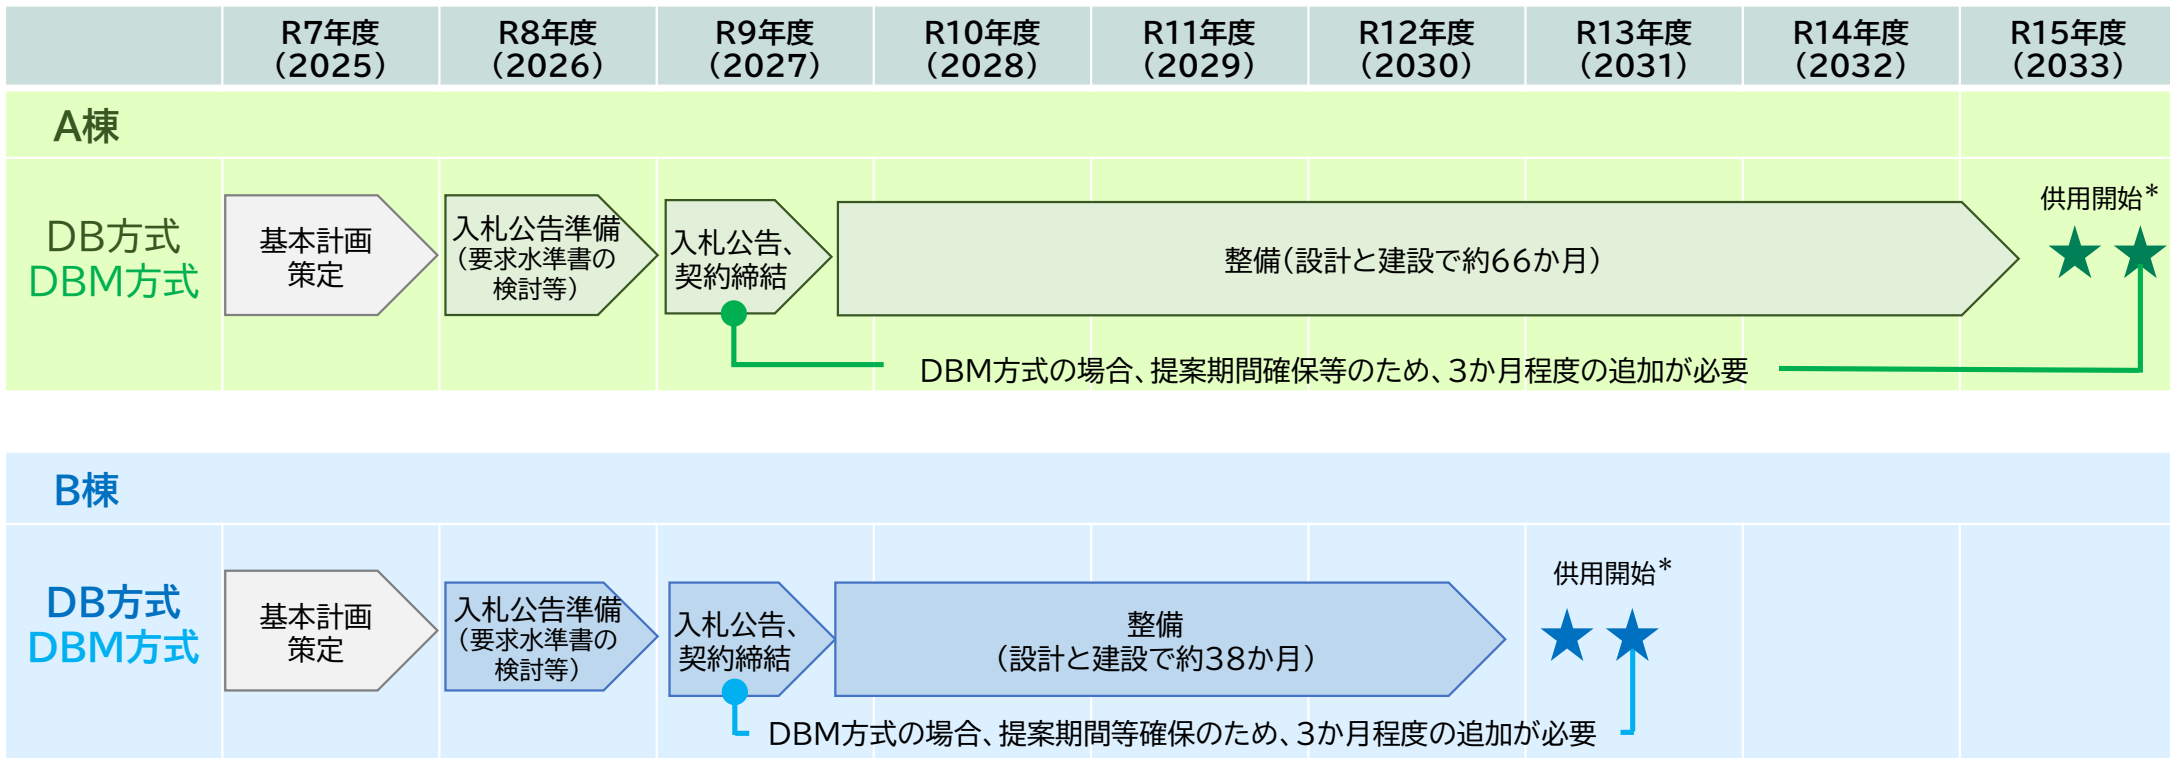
| | R7年度（2025） | R8年度（2026） | R9年度（2027） | R10年度（2028） | R11年度（2029） | R12年度（2030） | R13年度（2031） | R14年度（2032） | R15年度（2033） |
|---|---|---|---|---|---|---|---|---|---|

A棟

DB方式
DBM方式

基本計画策定

入札公告準備（要求水準書の検討等）

入札公告、契約締結

整備（設計と建設で約66か月）

供用開始*

DBM方式の場合、提案期間確保等のため、3か月程度の追加が必要

B棟

DB方式
DBM方式

基本計画策定

入札公告準備（要求水準書の検討等）

入札公告、契約締結

整備（設計と建設で約38か月）

供用開始*

DBM方式の場合、提案期間等確保のため、3か月程度の追加が必要